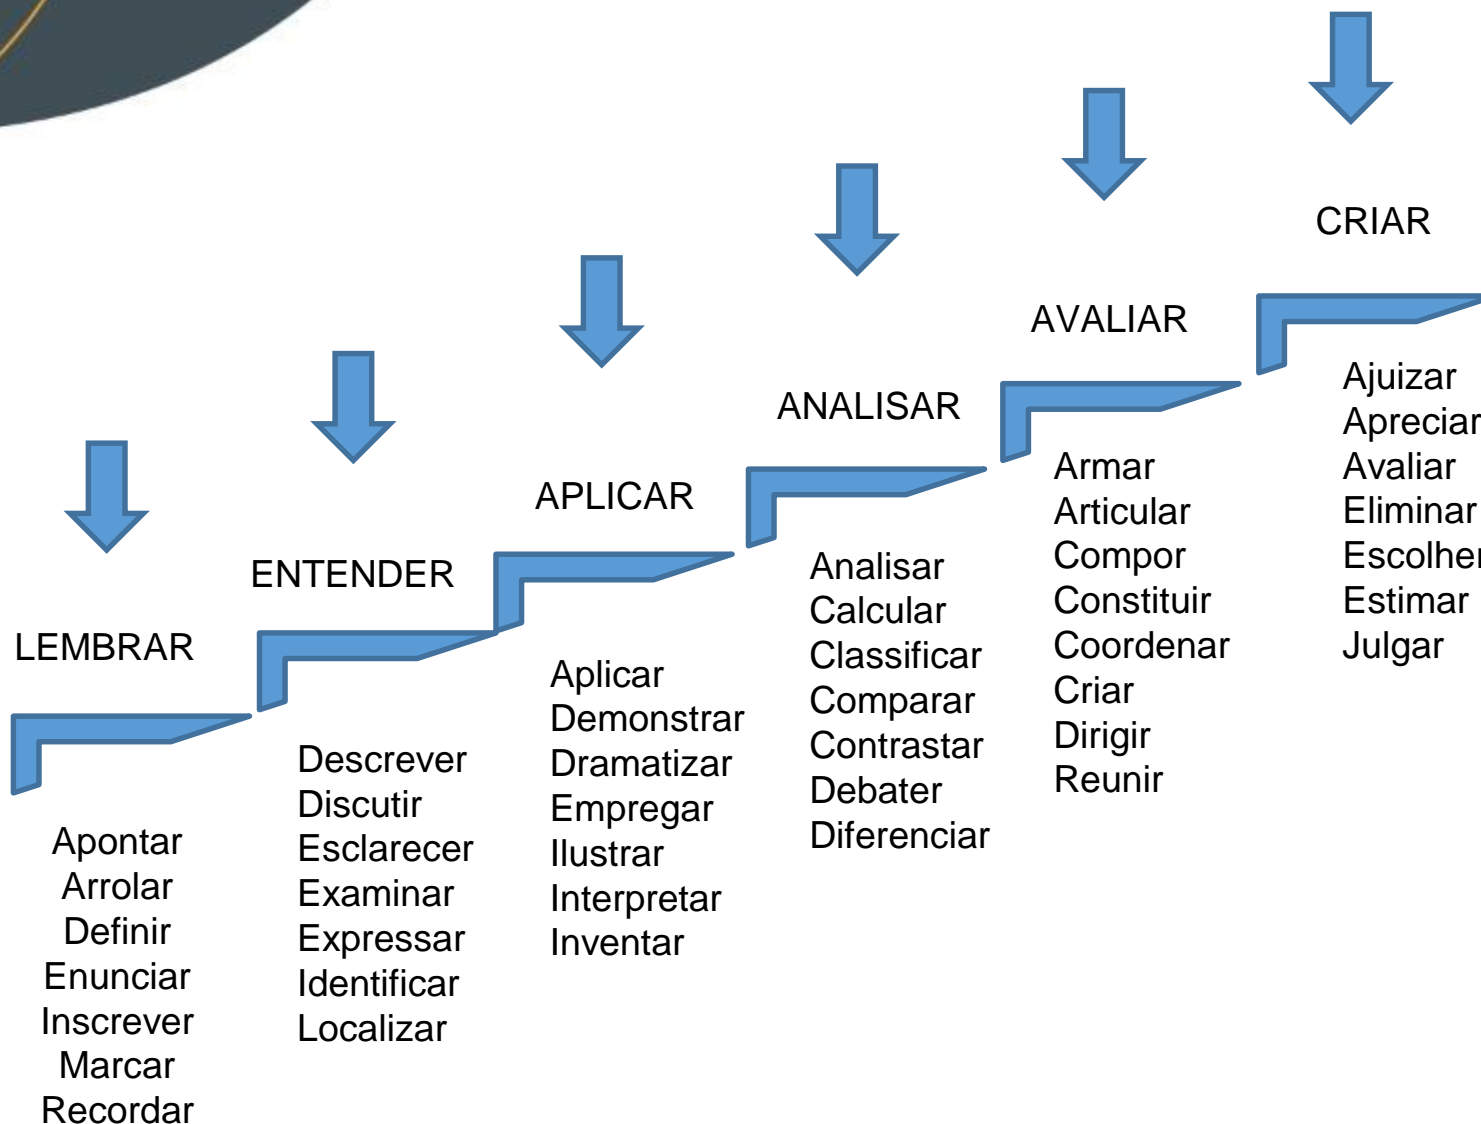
LEMBRAR

Apontar
Arrolar
Definir
Enunciar
Inscrever
Marcar
Recordar

ENTENDER

Descrever
Discutir
Esclarecer
Examinar
Expressar
Identificar
Localizar

APLICAR

Aplicar
Demonstrar
Dramatizar
Empregar
Ilustrar
Interpretar
Inventar

ANALISAR

Analisar
Calcular
Classificar
Comparar
Contrastar
Debater
Diferenciar

AVALIAR

Armar
Articular
Compor
Constituir
Coordenar
Criar
Dirigir
Reunir

CRIAR

Ajuizar
Apreciar
Avaliar
Eliminar
Escolher
Estimar
Julgar